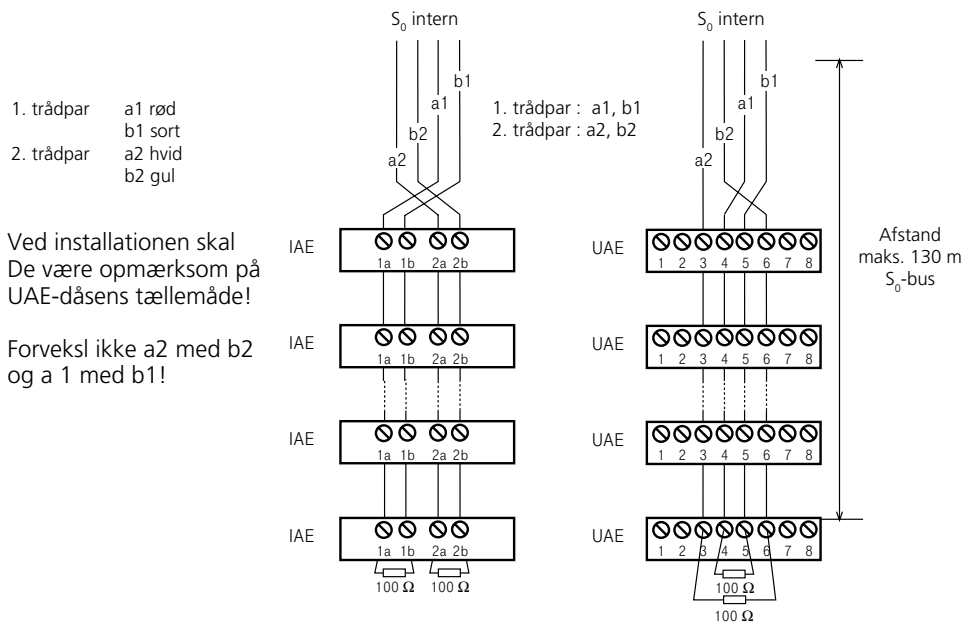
$S_0$ intern

$S_0$ intern

1. trådpar a1 rød
b1 sort
2. trådpar a2 hvid
b2 gul

1. trådpar : a1, b1
2. trådpar : a2, b2

b1
a1
b2
a2

b1
a1
b2
a2

Ved installationen skal De være opmærksom på UAE-dåsens tællemåde!

Forveksl ikke a2 med b2 og a 1 med b1!

IAE
1a 1b 2a 2b

UAE
1 2 3 4 5 6 7 8

Afstand
maks. 130 m
$S_0$-bus

IAE
1a 1b 2a 2b

UAE
1 2 3 4 5 6 7 8

IAE
1a 1b 2a 2b

UAE
1 2 3 4 5 6 7 8

IAE
1a 1b 2a 2b
100 Ω 100 Ω

UAE
1 2 3 4 5 6 7 8
100 Ω
100 Ω